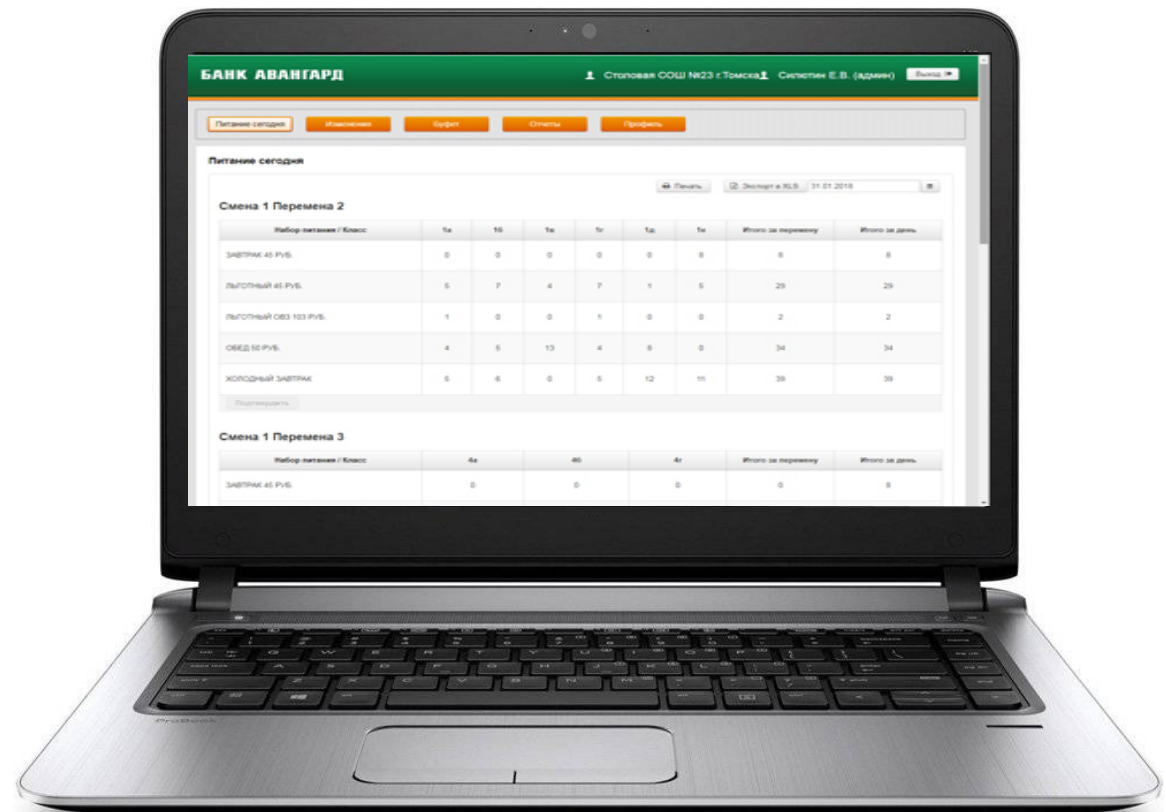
БАНК АВАНГАРД

Столовая СОШ №23 г.Томска Силютин Е.В. (админ) Выход

Питание сегодня Изменения Буфет Отчеты Профиль

Питание сегодня

Печать Экспорт в XLS 31.01.2018

Смена 1 Перемена 2

| Набор питания / Класс | 1а | 1б | 1в | 1г | 1д | 1е | Итого за перемену | Итого за день |
|---|---|---|---|---|---|---|---|---|
| ЗАВТРАК 45 РУБ. | 0 | 0 | 0 | 0 | 0 | 8 | 8 | 8 |
| ЛЬГОТНЫЙ 45 РУБ. | 5 | 7 | 4 | 7 | 1 | 5 | 29 | 29 |
| ЛЬГОТНЫЙ ОВЗ 103 РУБ. | 1 | 0 | 0 | 1 | 0 | 0 | 2 | 2 |
| ОБЕД 50 РУБ. | 4 | 5 | 13 | 4 | 8 | 0 | 34 | 34 |
| ХОЛОДНЫЙ ЗАВТРАК | 5 | 6 | 0 | 5 | 12 | 11 | 39 | 39 |

Подтвердить

Смена 1 Перемена 3

| Набор питания / Класс | 4а | 4б | 4г | Итого за перемену | Итого за день |
|---|---|---|---|---|---|
| ЗАВТРАК 45 РУБ. | 0 | 0 | 0 | 0 | 8 |

ProBook